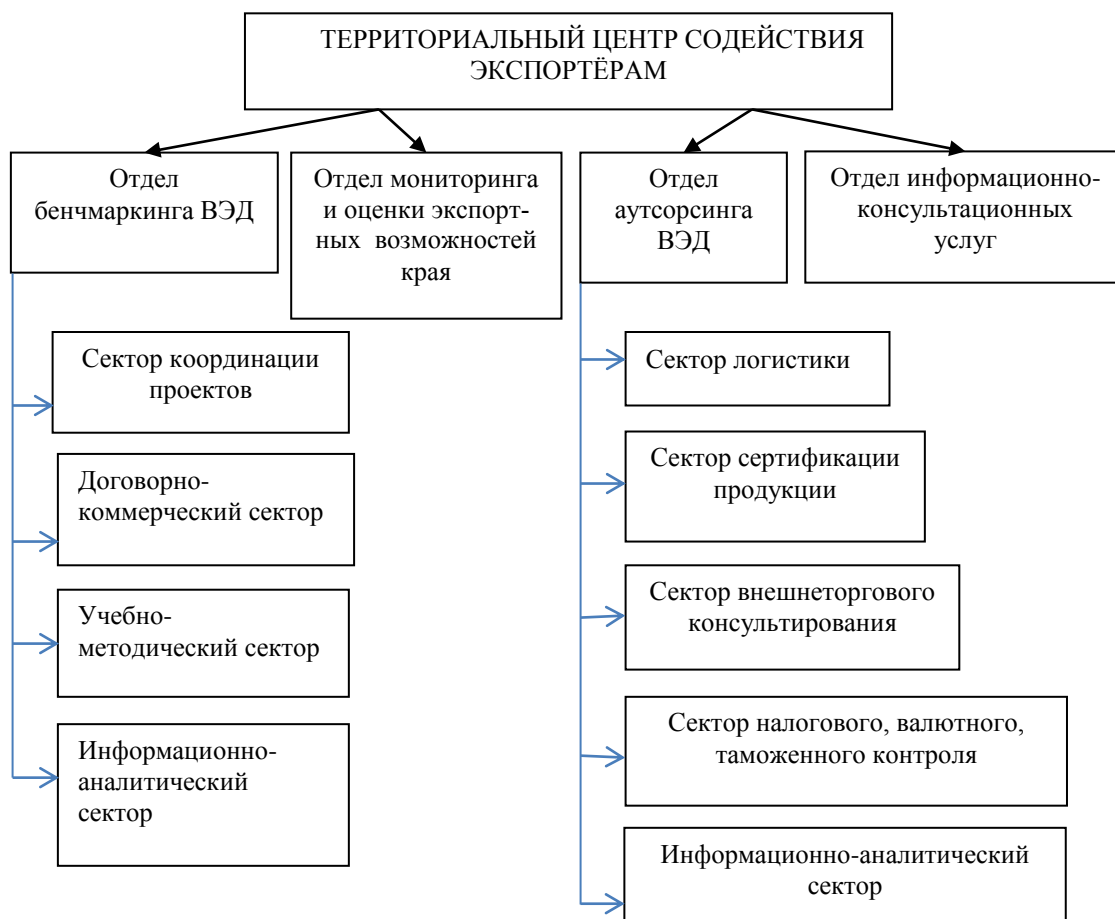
ТЕРРИТОРИАЛЬНЫЙ ЦЕНТР СОДЕЙСТВИЯ ЭКСПОРТЁРАМ

Отдел бенчмаркинга ВЭД

Отдел мониторинга и оценки экспортных возможностей края

Отдел аутсорсинга ВЭД

Отдел информационно-консультационных услуг

Сектор координации проектов

Договорно-коммерческий сектор

Учебно-методический сектор

Информационно-аналитический сектор

Сектор логистики

Сектор сертификации продукции

Сектор внешнеторгового консультирования

Сектор налогового, валютного, таможенного контроля

Информационно-аналитический сектор